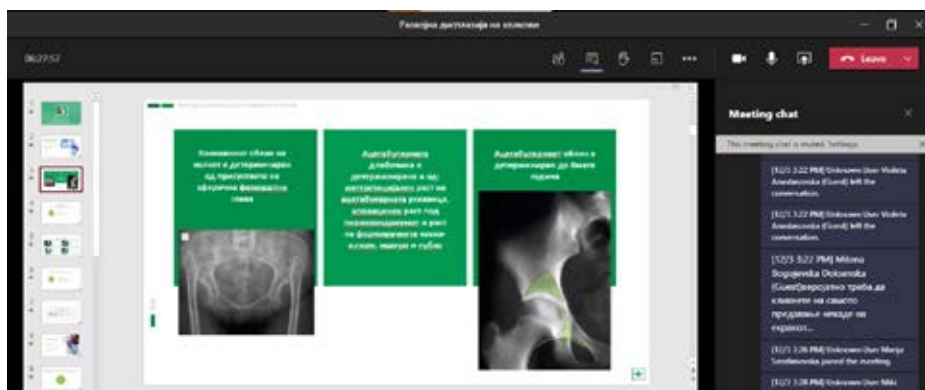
Развојна дисплазија на колкови

06:27:57

Leave

Meeting chat

This meeting chat is muted. Settings

Конкавниот облик на колкот е детерминиран од присуството на сферична феморална глава

Ацетабуларната длабочина е детерминирана и од интерстицијален раст на ацетабуларната рскавица, апозиционен раст под периохондриумот и раст на формирачките коски-илиум, ишиум и пубис

Ацетабуларниот облик е детерминиран до 8мата година

[12/1 3:22 PM] Unknown User Violeta Anastasovska (Guest) left the conversation.

[12/1 3:22 PM] Unknown User Violeta Anastasovska (Guest) left the conversation.

[12/1 3:22 PM] Milena Bogojevska Doksevska (Guest)веројатно треба да кликнете на самото предавање некаде на екранот...

[12/1 3:26 PM] Unknown User Marija Serafimovska joined the meeting.

[12/1 3:28 PM] Unknown User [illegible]